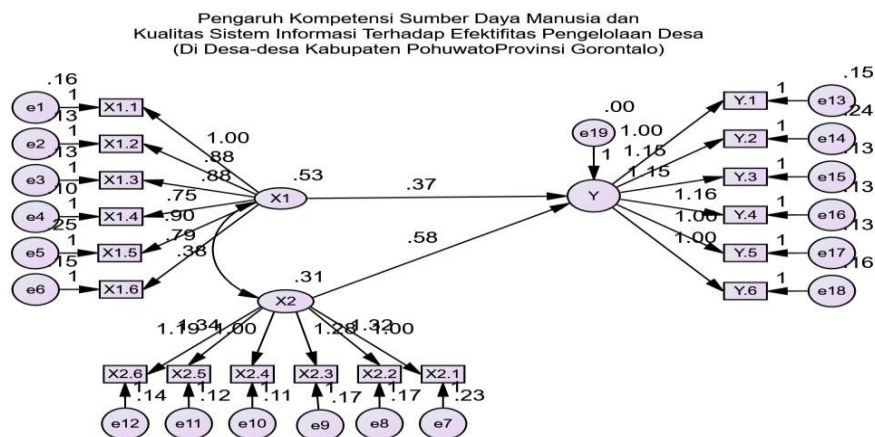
Pengaruh Kompetensi Sumber Daya Manusia dan
Kualitas Sistem Informasi Terhadap Efektifitas Pengelolaan Desa
(Di Desa-desa Kabupaten PohuwatoProvinsi Gorontalo)

.16
e1 1 X1.1
.13
e2 1 X1.2
.13
e3 1 X1.3
.10
e4 1 X1.4
.25
e5 1 X1.5
.15
e6 1 X1.6

1.00
.88
.88
.75
.90
.79
.38

X1 .53
.37
.58
X2 .31

1.19 1.34 1.00 1.28 1.32 1.00

X2.6 X2.5 X2.4 X2.3 X2.2 X2.1
1 1 1 1 1 1
.14 .12 .11 .17 .17 .23
e12 e11 e10 e9 e8 e7

.00
e19 1
1.00
1.15
1.15
1.16
1.00
1.00
Y

Y.1 1 e13 .15
Y.2 1 e14 .24
Y.3 1 e15 .13
Y.4 1 e16 .13
Y.5 1 e17 .13
Y.6 1 e18 .16